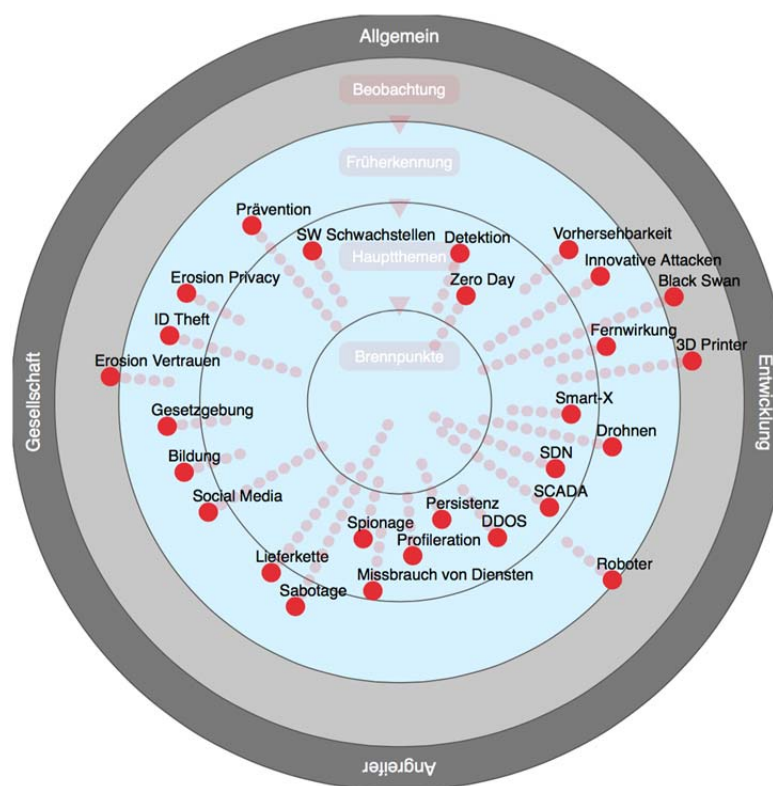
Allgemein

Beobachtung

Früherkennung

Hauptthemen

Brennpunkte

Prävention

SW Schwachstellen

Detektion

Vorhersehbarkeit

Innovative Attacken

Black Swan

Erosion Privacy

Zero Day

ID Theft

Fernwirkung

3D Printer

Erosion Vertrauen

Smart-X

Gesetzgebung

Drohnen

Bildung

SDN

Social Media

SCADA

Persistenz

Spionage

DDOS

Profileration

Lieferkette

Roboter

Missbrauch von Diensten

Sabotage

Gesellschaft

Entwicklung

Angreifer